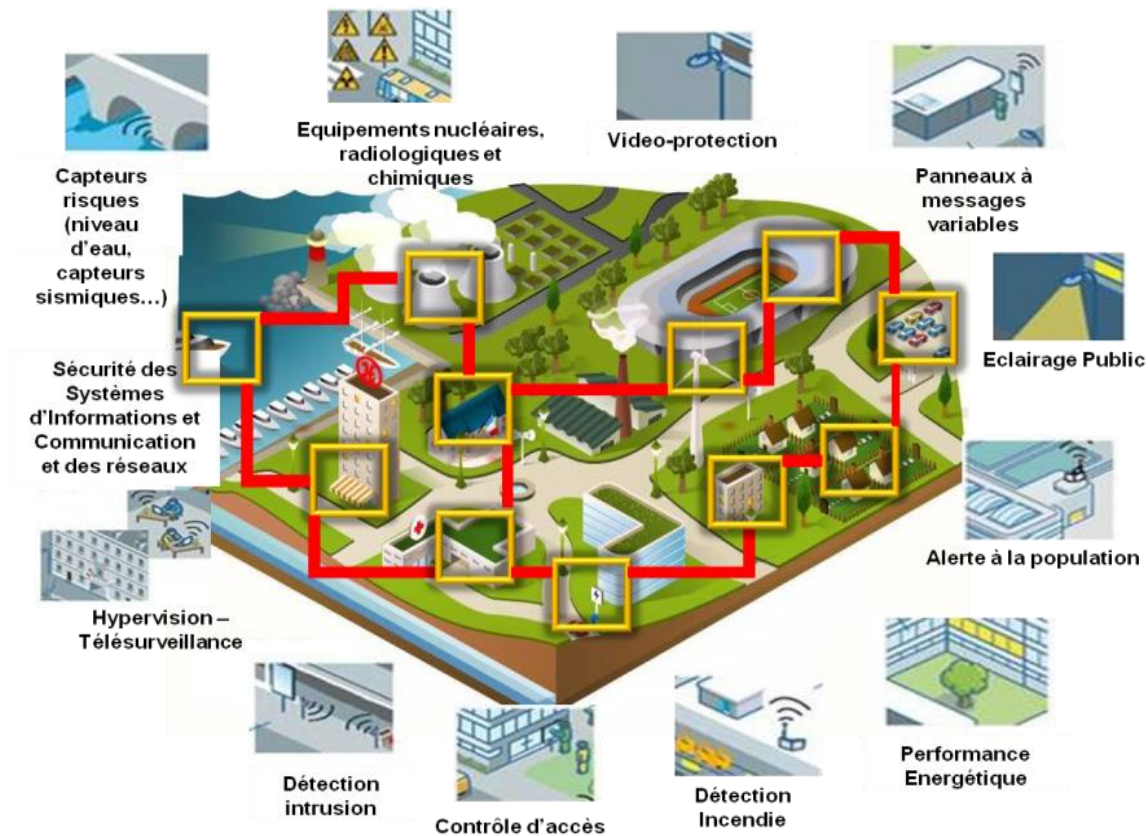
Equipements nucléaires, radiologiques et chimiques

Video-protection

Panneaux à messages variables

Capteurs risques (niveau d'eau, capteurs sismiques…)

Eclairage Public

Sécurité des Systèmes d'Informations et Communication et des réseaux

Alerte à la population

Hypervision – Télésurveillance

Performance Energétique

Détection intrusion

Contrôle d'accès

Détection Incendie